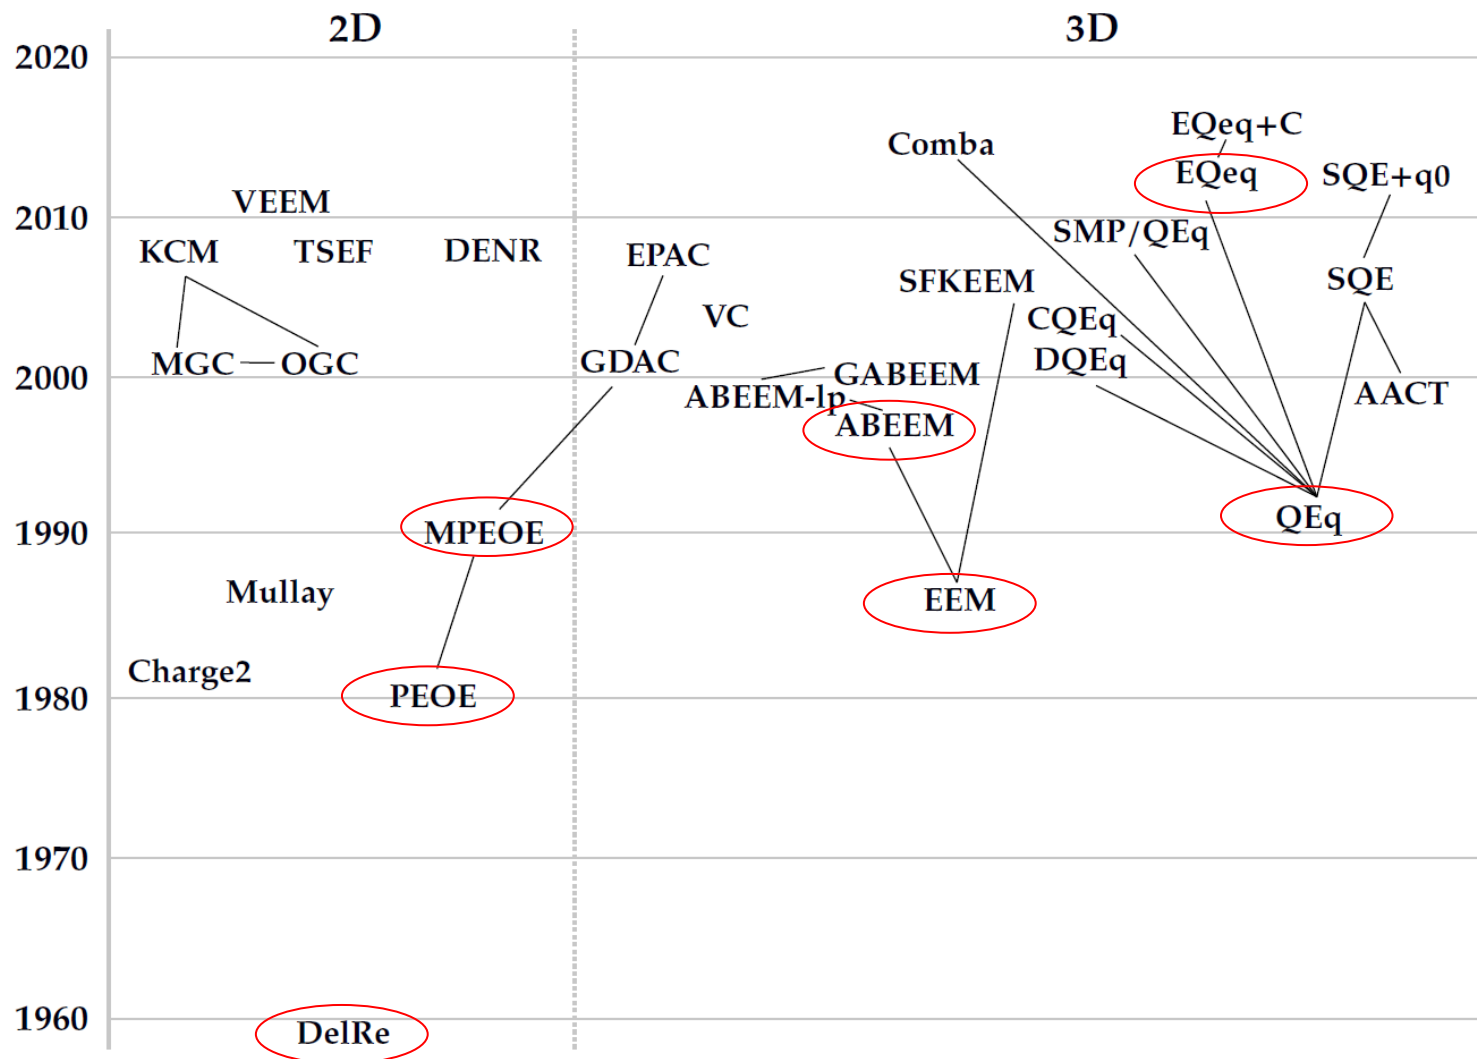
2D

3D

2020

2010

2000

1990

1980

1970

1960

Comba

EQeq+C

EQeq

SQE+q0

VEEM

SMP/QEq

KCM

TSEF

DENR

EPAC

SFKEEM

SQE

VC

CQEq

MGC — OGC

GDAC

GABEEM

DQEq

ABEEM-lp

AACT

ABEEM

MPEOE

QEq

Mullay

EEM

Charge2

PEOE

DelRe